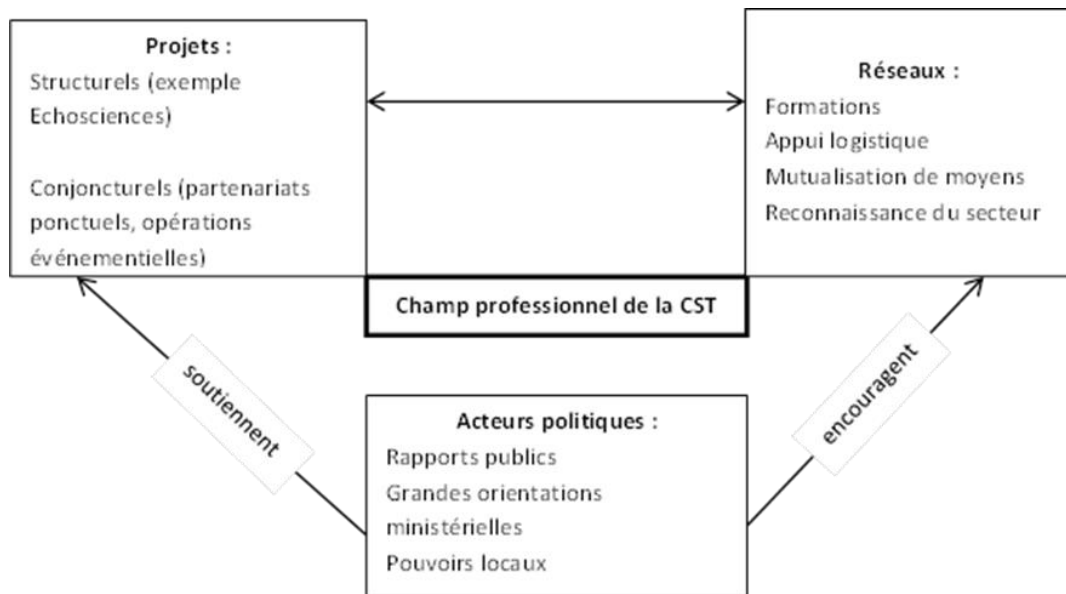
Projets :
Structurels (exemple Echosciences)

Conjoncturels (partenariats ponctuels, opérations événementielles)

Réseaux :
Formations
Appui logistique
Mutualisation de moyens
Reconnaissance du secteur

Champ professionnel de la CST

soutiennent

encouragent

Acteurs politiques :
Rapports publics
Grandes orientations ministérielles
Pouvoirs locaux